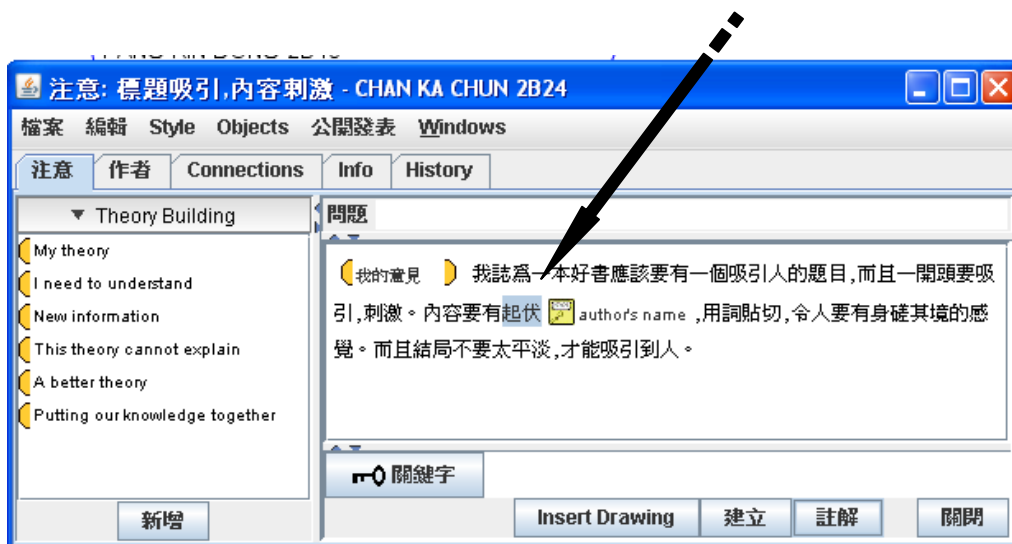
注意: 標題吸引,內容刺激 - CHAN KA CHUN 2B24

檔案 編輯 Style Objects 公開發表 Windows

注意 作者 Connections Info History

Theory Building

My theory
I need to understand
New information
This theory cannot explain
A better theory
Putting our knowledge together

新增

問題

我的意見 我認爲一本好書應該要有一個吸引人的題目,而且一開頭要吸引,刺激。內容要有起伏 author's name ,用詞貼切,令人要有身磋其境的感覺。而且結局不要太平淡,才能吸引到人。

關鍵字

Insert Drawing 建立 註解 關閉